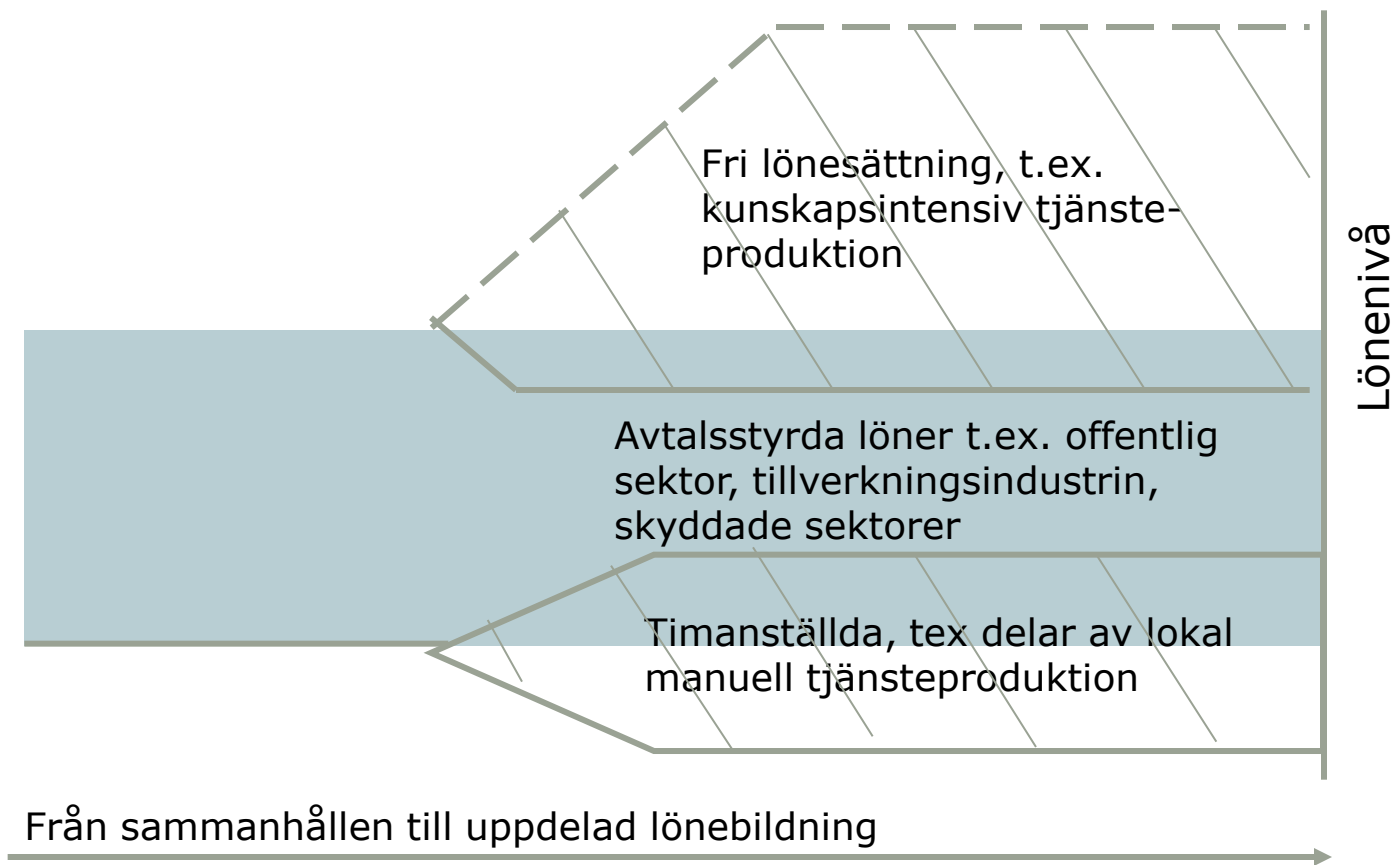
Fri lönesättning, t.ex. kunskapsintensiv tjänsteproduktion

Lönenivå

Avtalsstyrda löner t.ex. offentlig sektor, tillverkningsindustrin, skyddade sektorer

Timanställda, tex delar av lokal manuell tjänsteproduktion

Från sammanhållen till uppdelad lönebildning